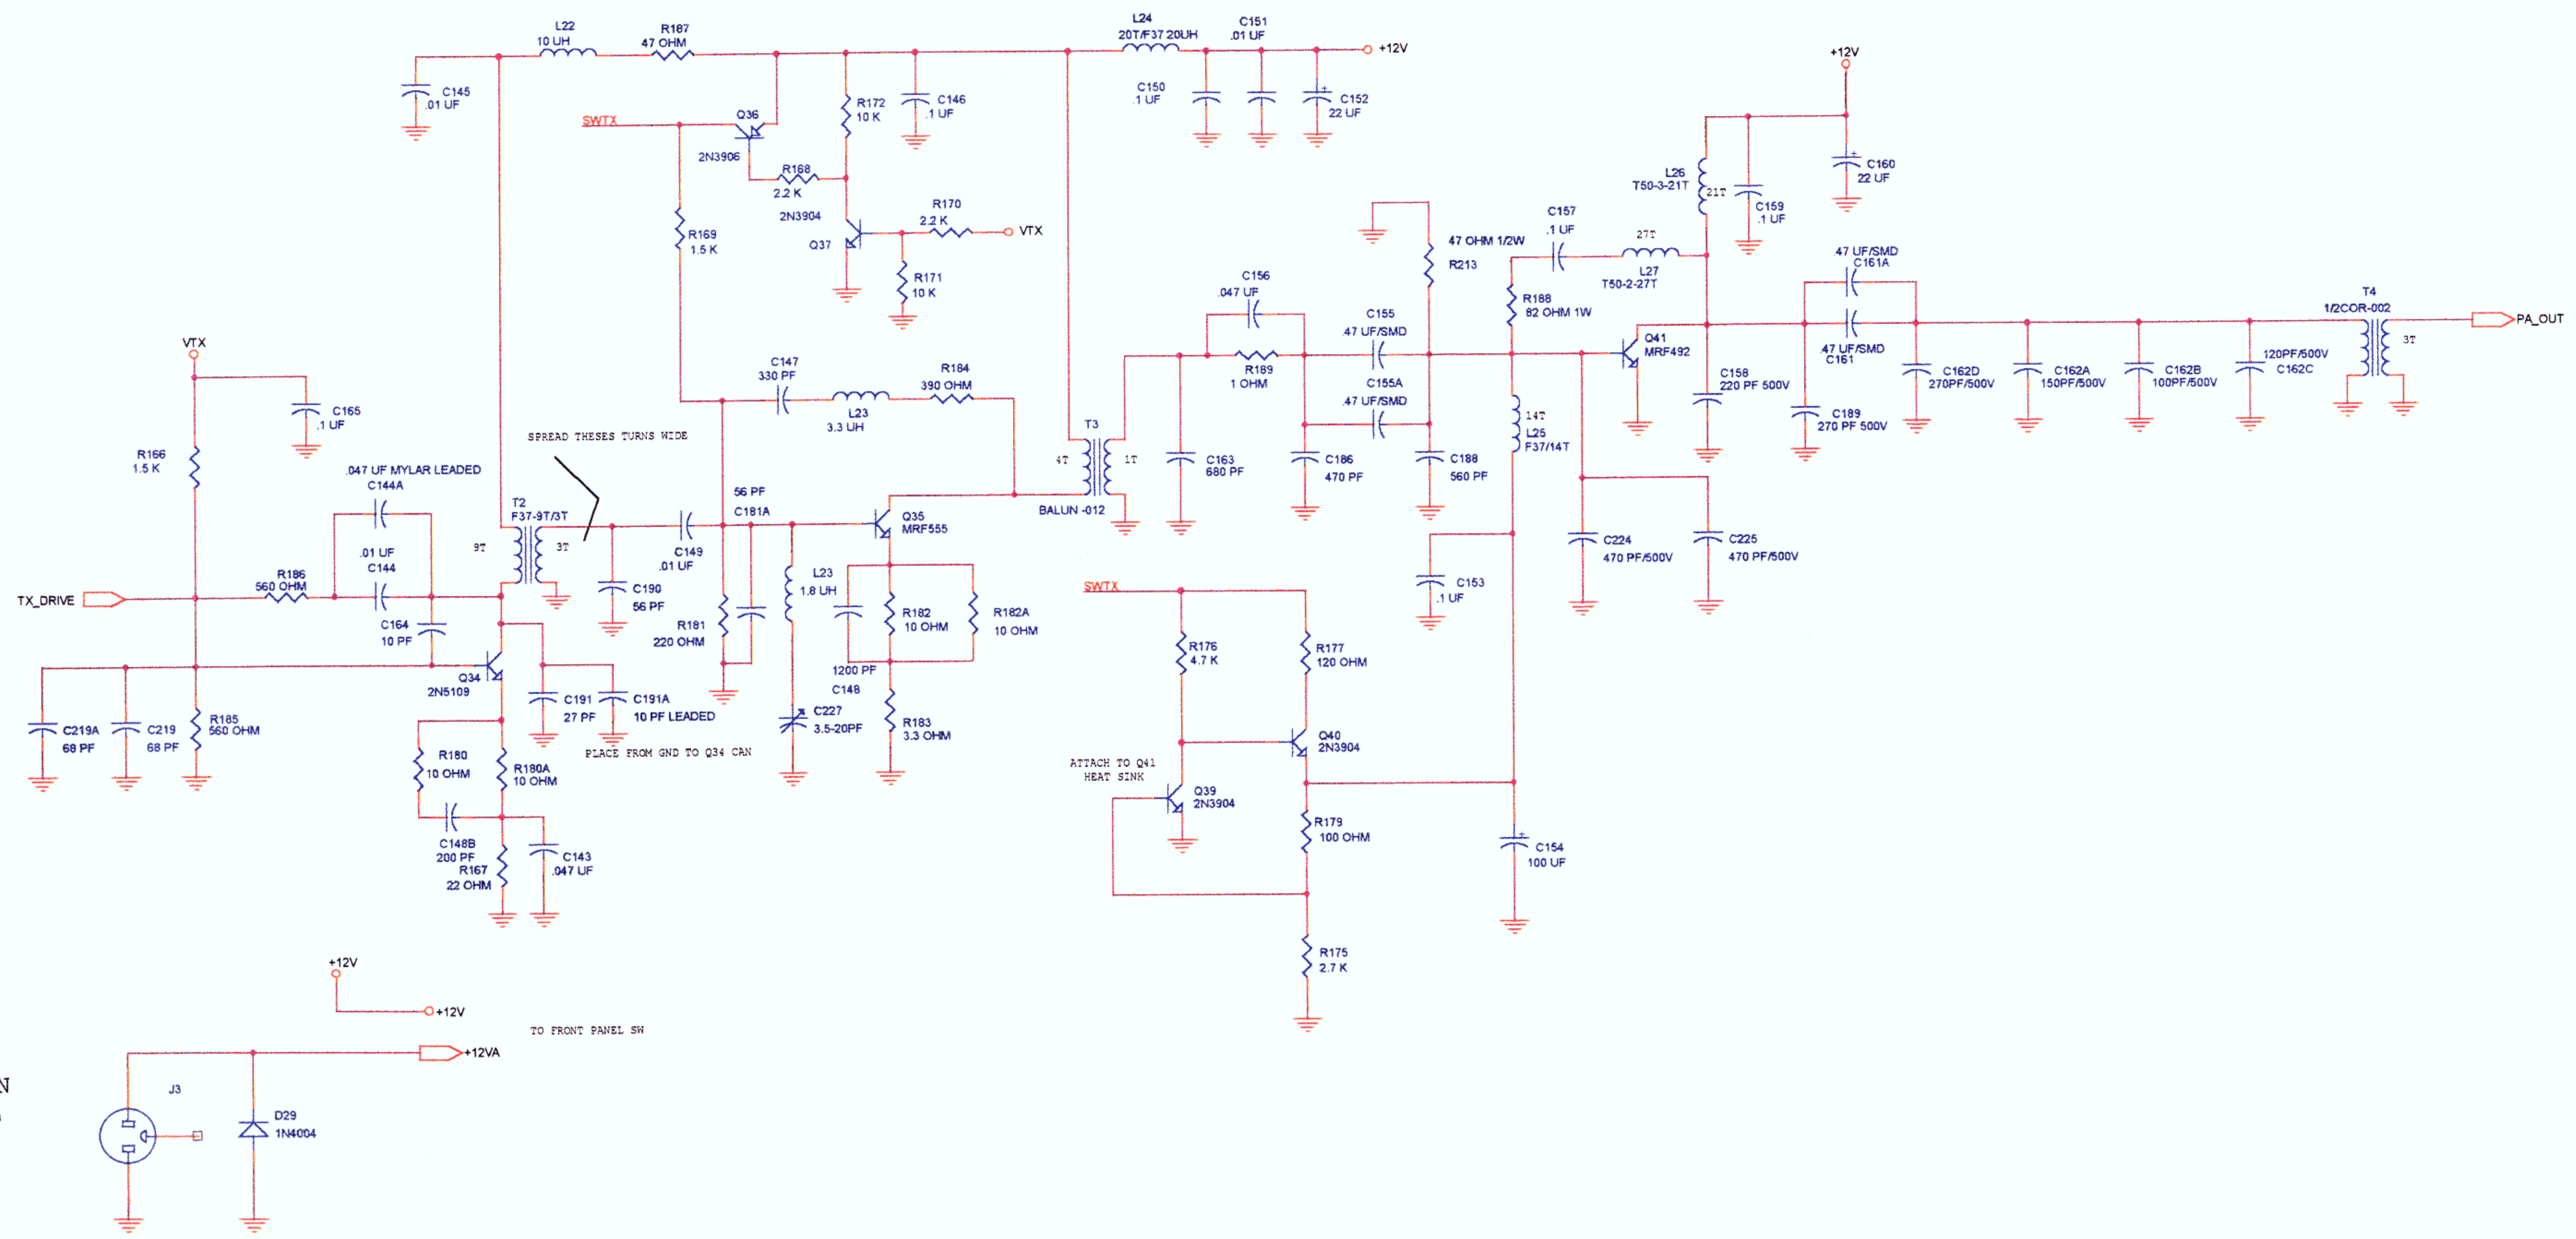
L22
10 UH
R187
47 OHM
L24
20T/F37 20UH
C151
.01 UF
+12V
C145
.01 UF
C150
.1 UF
C152
22 UF
+12V
SWTX
Q36
2N3906
R172
10 K
C146
.1 UF
R168
2.2 K
2N3904
Q37
R170
2.2 K
VTX
R169
1.5 K
R171
10 K
L26
T50-3-21T
21T
C159
.1 UF
C160
22 UF
C157
.1 UF
27T
L27
T50-2-27T
47 OHM 1/2W
R213
R188
82 OHM 1W
C156
.047 UF
C155
.47 UF/SMD
R189
1 OHM
C155A
.47 UF/SMD
47 UF/SMD
C161A
47 UF/SMD
C161
T4
1/2COR-002
3T
PA_OUT
Q41
MRF492
C158
220 PF 500V
C189
270 PF 500V
C162D
270PF/500V
C162A
150PF/500V
C162B
100PF/500V
120PF/500V
C162C
VTX
C165
.1 UF
R166
1.5 K
C147
330 PF
L23
3.3 UH
R184
390 OHM
T3
4T
1T
SPREAD THESES TURNS WIDE
.047 UF MYLAR LEADED
C144A
T2
F37-9T/3T
9T
3T
56 PF
C181A
Q35
MRF555
BALUN -012
C163
680 PF
C186
470 PF
C188
560 PF
14T
L25
F37/14T
.01 UF
C144
C149
.01 UF
C190
56 PF
L23
1.8 UH
R182
10 OHM
R182A
10 OHM
C224
470 PF/500V
C225
470 PF/500V
TX_DRIVE
R186
560 OHM
C164
10 PF
R181
220 OHM
1200 PF
C148
C153
.1 UF
SWTX
R176
4.7 K
R177
120 OHM
Q34
2N5109
C191
27 PF
C191A
10 PF LEADED
C227
3.5-20PF
R183
3.3 OHM
C219A
68 PF
C219
68 PF
R185
560 OHM
R180
10 OHM
R180A
10 OHM
PLACE FROM GND TO Q34 CAN
Q40
2N3904
ATTACH TO Q41
HEAT SINK
Q39
2N3904
R179
100 OHM
C154
100 UF
C148B
200 PF
R167
22 OHM
C143
.047 UF
R175
2.7 K
+12V
+12V
TO FRONT PANEL SW
+12VA
J3
D29
1N4004